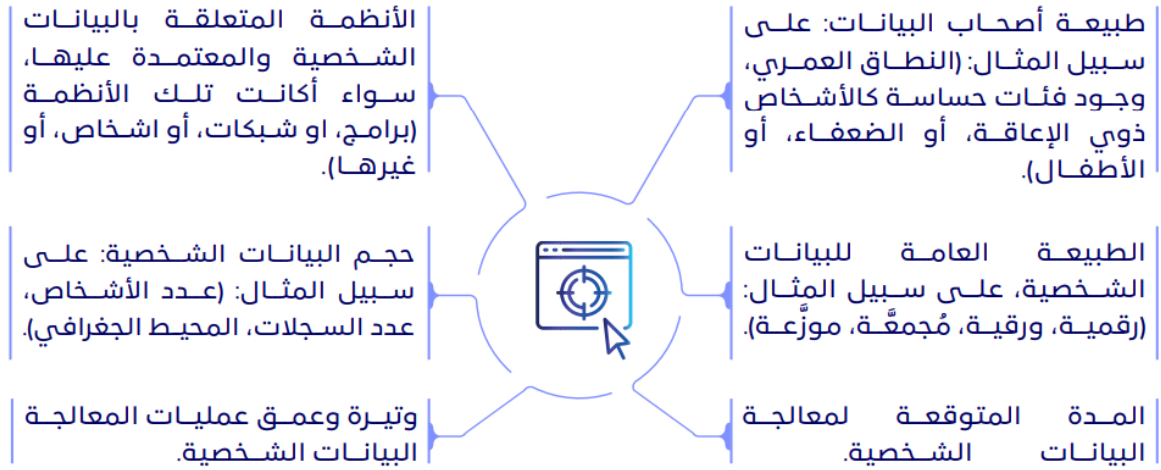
طبيعة أصحاب البيانات: على سبيل المثال: (النطاق العمري، وجود فئات حساسة كالأشخاص ذوي الإعاقة، أو الضعفاء، أو الأطفال).

الأنظمة المتعلقة بالبيانات الشخصية والمعتمدة عليها، سواء أكانت تلك الأنظمة (برامج، او شبكات، أو اشخاص، أو غيرها).

الطبيعة العامة للبيانات الشخصية، على سبيل المثال: (رقمية، ورقية، مُجمعَّة، موزَّعة).

حجم البيانات الشخصية: على سبيل المثال: (عدد الأشخاص، عدد السجلات، المحيط الجغرافي).

المدة المتوقعة لمعالجة البيانات الشخصية.

وتيرة وعمق عمليات المعالجة البيانات الشخصية.